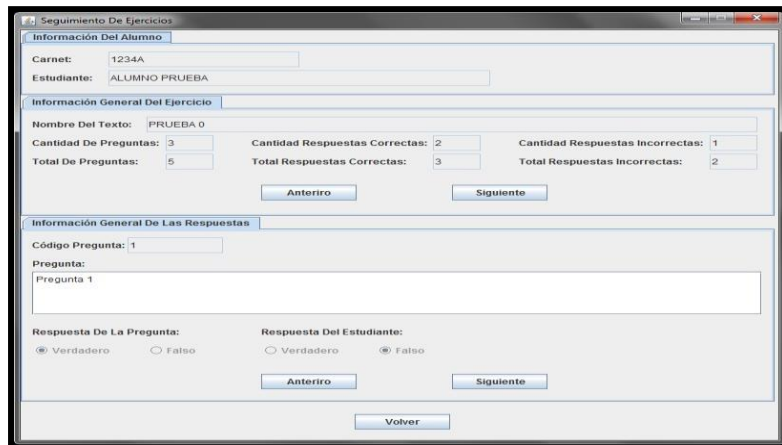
Seguimiento De Ejercicios

Información Del Alumno

Carnet: 1234A

Estudiante: ALUMNO PRUEBA

Información General Del Ejercicio

Nombre Del Texto: PRUEBA 0

Cantidad De Preguntas: 3
Cantidad Respuestas Correctas: 2
Cantidad Respuestas Incorrectas: 1

Total De Preguntas: 5
Total Respuestas Correctas: 3
Total Respuestas Incorrectas: 2

Anteriro
Siguiente

Información General De Las Respuestas

Código Pregunta: 1

Pregunta:

Pregunta 1

Respuesta De La Pregunta:
Verdadero
Falso

Respuesta Del Estudiante:
Verdadero
Falso

Anteriro
Siguiente

Volver